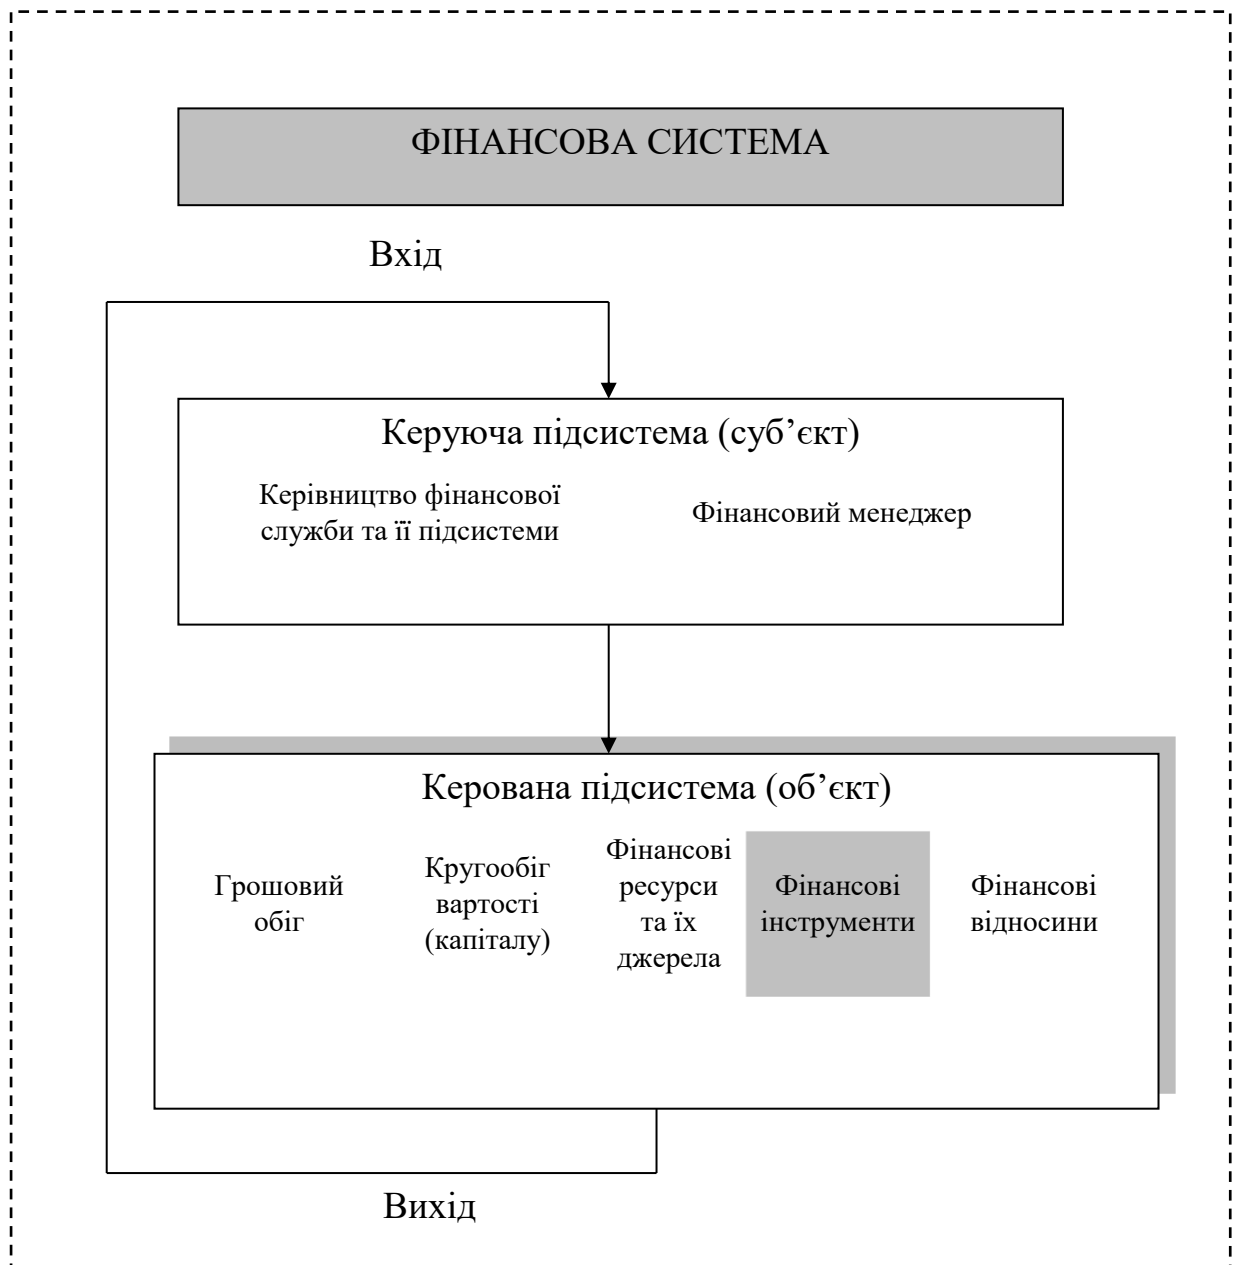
ФІНАНСОВА СИСТЕМА

Вхід

Керуюча підсистема (суб'єкт)

Керівництво фінансової служби та її підсистеми

Фінансовий менеджер

Керована підсистема (об'єкт)

Грошовий обіг

Кругообіг вартості (капіталу)

Фінансові ресурси та їх джерела

Фінансові інструменти

Фінансові відносини

Вихід